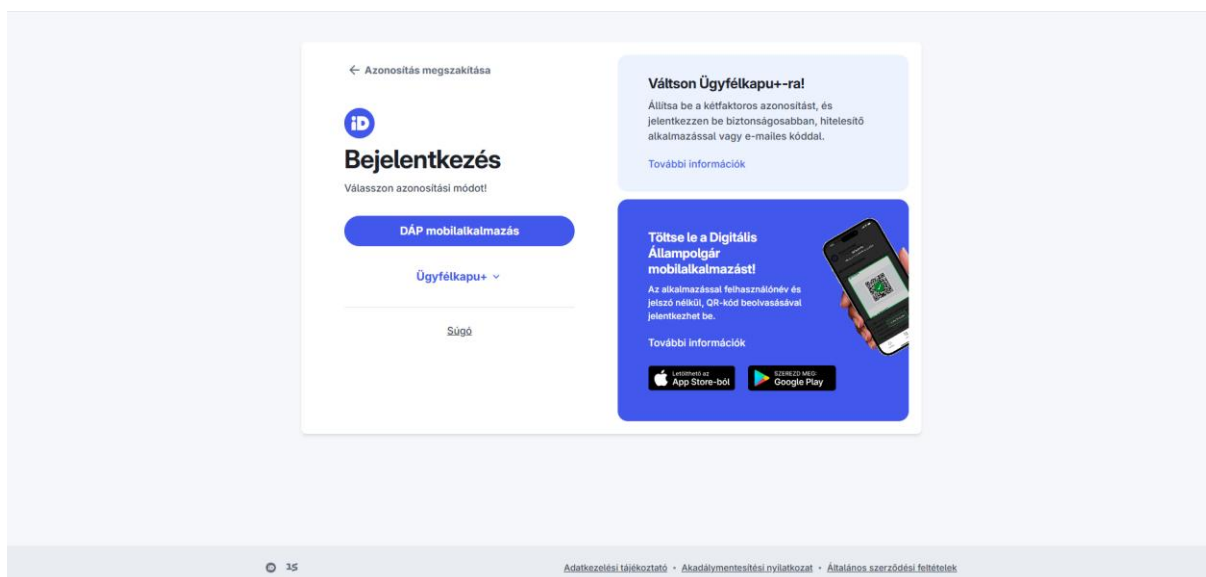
← Azonosítás megszakítása

iD

Bejelentkezés

Válasszon azonosítási módot!

DÁP mobilalkalmazás

Ügyfélkapu+

Súgó

Váltson Ügyfélkapu+-ra!

Állítsa be a kétfaktoros azonosítást, és jelentkezzen be biztonságosabban, hitelesítő alkalmazással vagy e-mailes kóddal.

További információk

Töltse le a Digitális Állampolgár mobilalkalmazást!

Az alkalmazással felhasználónév és jelszó nélkül, QR-kód beolvasásával jelentkezhet be.

További információk

Letölthető az App Store-ból

SZEREZD MEG: Google Play

Adatkezelési tájékoztató • Akadálymentesítési nyilatkozat • Általános szerződési feltételek